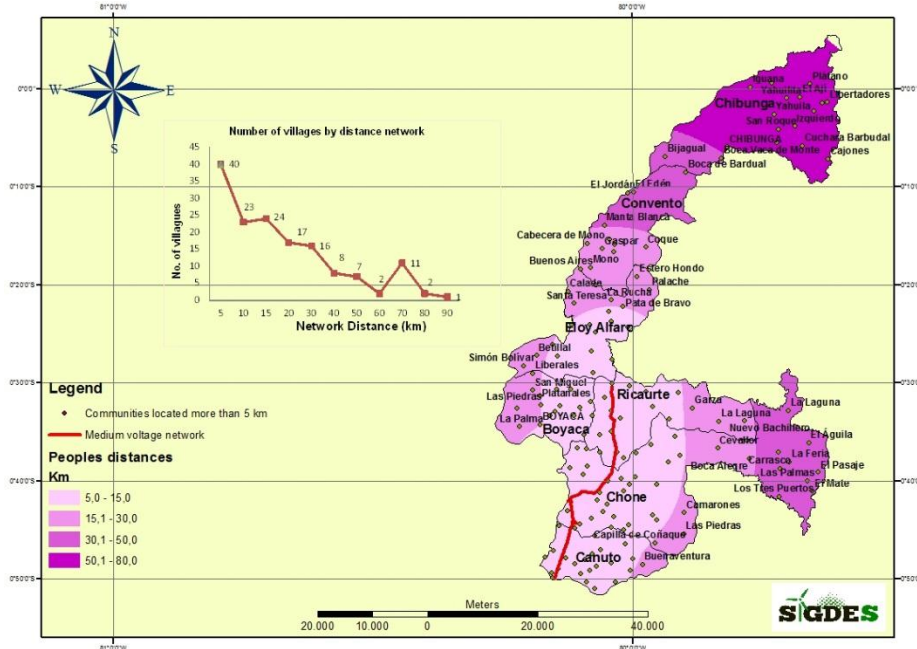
81°0'0"W
80°0'0"W
N
W
E
S
0°0'0"
0°10'0"S
0°20'0"S
0°30'0"S
0°40'0"S
0°50'0"S

Number of villages by distance network

| Network Distance (km) | 5 | 10 | 15 | 20 | 30 | 40 | 50 | 60 | 70 | 80 | 90 |
|---|---|---|---|---|---|---|---|---|---|---|---|
| No. of villages | 40 | 23 | 24 | 17 | 16 | 8 | 7 | 2 | 11 | 2 | 1 |

0 5 10 15 20 25 30 35 40 45

Iguana
Platano
Yahuilla
Libertadores
Chibunga
Yahuila
San Roque
Izquierdo
CHIBUNGA
Cachaza Barbudal
Boca Vaca de Monte
Cajones
Bijagual
Boca de Barbudal
El Jordán
El Edén
Convento
Manta Blanca
Cabecera de Mono
Gaspar
Coque
Buenos Aires
Mono
Estero Hondo
Calabi
Ralache
Santa Teresa
La Rucha
Pata de Bravo
Eloy Alfaro
Bellilla
Simón Bolívar
Liberales
San Miguel
Plátanales
Las Piedras
Ricaurte
BOYACA
La Palma
Boyaca
Garza
La Laguna
La Laguna
Nuevo Bachillero
Cevallos
El Águila
Carrasco
La Feria
Boca Alegre
Las Palmas
El Pasaje
Los Tres Puertos
El Mate
Chone
Camarones
Las Piedras
Capilla de Coñaque
Canuto
Buenaventura

Legend
Communities located more than 5 km
Medium voltage network
Peoples distances
Km
5,0 - 15,0
15,1 - 30,0
30,1 - 50,0
50,1 - 80,0

Meters
20.000 10.000 0 20.000 40.000

SIGDES